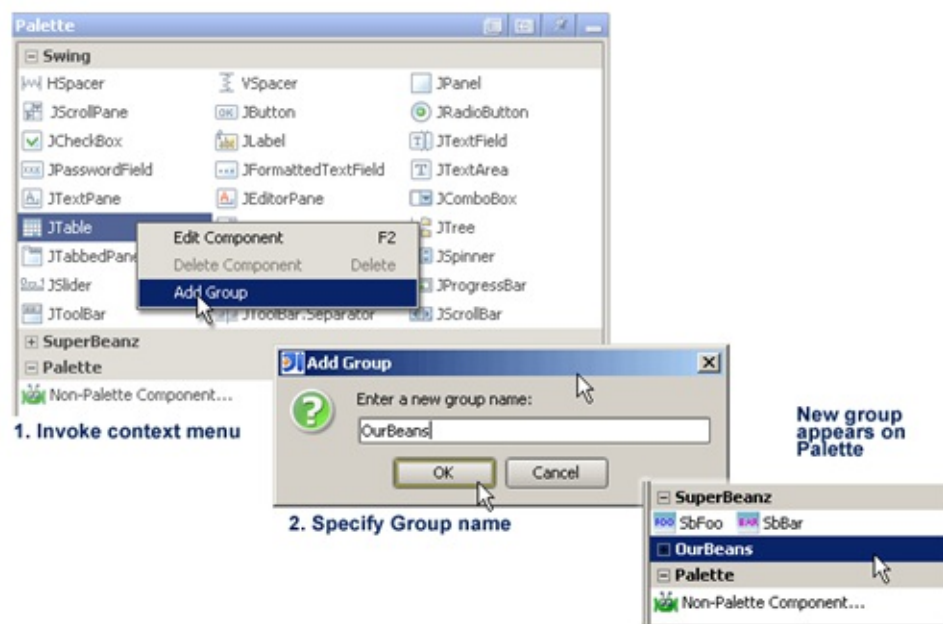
Palette

Swing

HSpacer
VSpacer
JPanel
JScrollPane
JButton
JRadioButton
JCheckBox
JLabel
JTextField
JPasswordField
JFormattedTextField
JTextArea
JTextPane
JEditorPane
JComboBox
JTable
JTree
JTabbedPane
JSpinner
JSlider
JProgressBar
JToolBar
JToolBar.Separator
JScrollBar

Edit Component F2
Delete Component Delete
Add Group

SuperBeanz

Palette

Non-Palette Component...

1. Invoke context menu

Add Group

Enter a new group name:

OurBeans

OK
Cancel

2. Specify Group name

New group appears on Palette

SuperBeanz
SbFoo SbBar
OurBeans
Palette
Non-Palette Component...